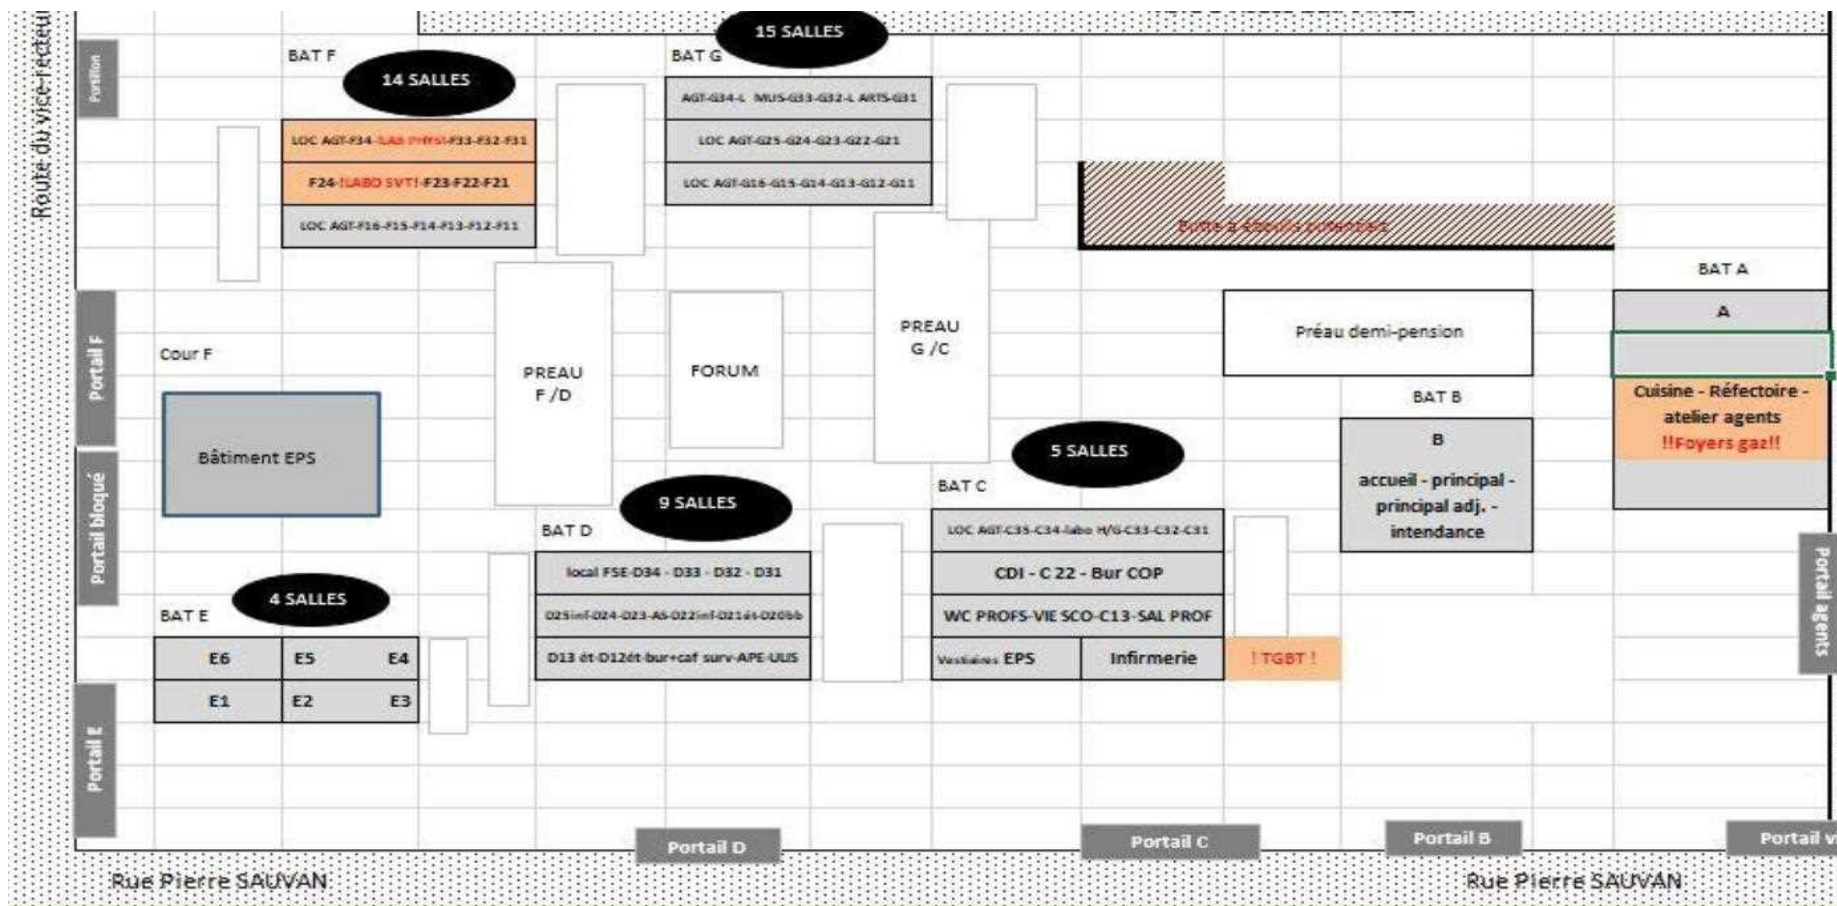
Route du vice-recteu

Portillon

BAT F

14 SALLES

LOC AGT-F34-!LAB PHYSI-F33-F32-F31

F24-!LABO SVT!-F23-F22-F21

LOC AGT-F16-F15-F14-F13-F12-F11

15 SALLES

BAT G

AGT-G34-L MUS-G33-G32-L ARTS-G31

LOC AGT-G25-G24-G23-G22-G21

LOC AGT-G16-G15-G14-G13-G12-G11

Butte à effondrement potentiel

BAT A

A

Cuisine - Réfectoire - atelier agents

!!Foyers gaz!!

Portail F

Cour F

PREAU F /D

FORUM

PREAU G /C

Préau demi-pension

BAT B

B

accueil - principal - principal adj. - intendance

Bâtiment EPS

Portail bloqué

9 SALLES

BAT D

local FSE-D34 - D33 - D32 - D31

D25inf-D24-D23-AS-D22inf-D21as-D20bb

D13 ét-D12ét-bur+caf surv-APE-UUS

5 SALLES

BAT C

LOC AGT-C35-C34-labo H/G-C33-C32-C31

CDI - C 22 - Bur COP

WC PROFS-VIE SCO-C13-SAL PROF

Vestiaires EPS

Infirmerie

! TGBT !

4 SALLES

BAT E

| E6 | E5 | E4 |
|---|---|---|
| E1 | E2 | E3 |

Portail agents

Portail E

Portail D

Portail C

Portail B

Portail v

Rue Pierre SAUVAN

Rue Pierre SAUVAN